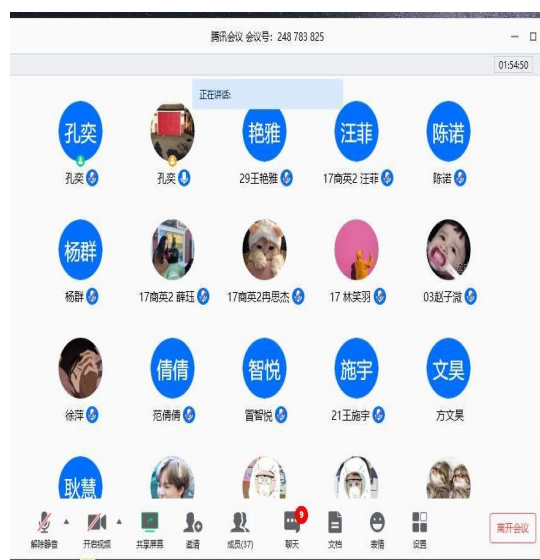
腾讯会议 会议号: 248 783 825

01:54:50

正在讲话:

孔奕
孔奕
孔奕
艳雅
29王艳雅
汪菲
17商英2 汪菲
陈诺
陈诺

杨群
杨群
17商英2 薛珏
17商英2冉思杰
17 林笑羽
03赵子淼

徐萍
倩倩
范倩倩
智悦
冒智悦
施宇
21王施宇
文昊
方文昊

耿慧

解除静音
开启视频
共享屏幕
邀请
成员(37)
9
聊天
文档
表情
设置
离开会议